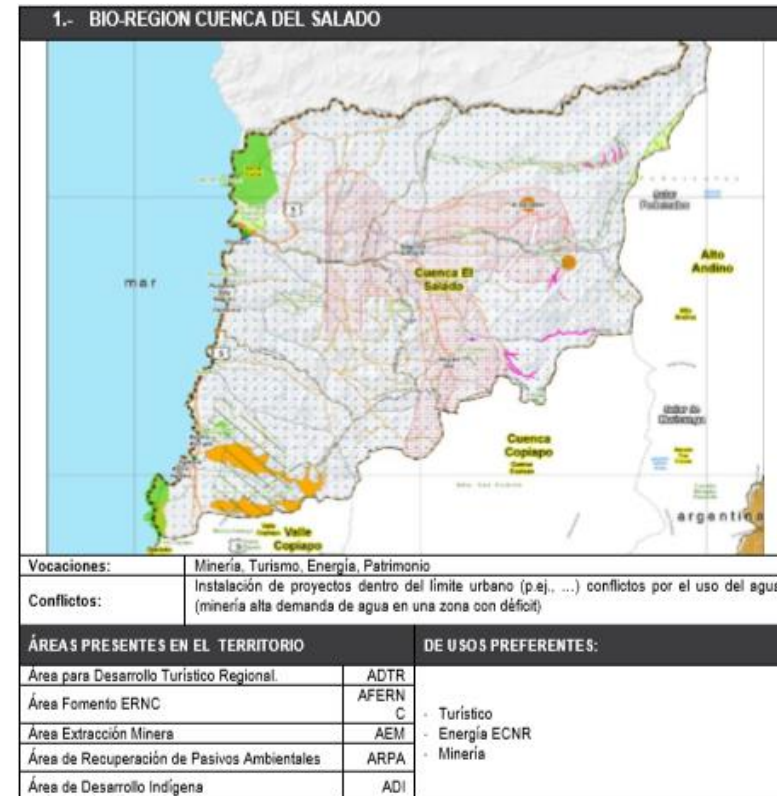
1.- BIO-REGION CUENCA DEL SALADO

5

mar

5

Cuenca El Salado

Alto Andino

Cuenca Copiapo

Valle Copiapo

argentina

| Vocaciones: | Minería, Turismo, Energía, Patrimonio |
|---|---|
| Conflictos: | Instalación de proyectos dentro del límite urbano (p.ej., ...) conflictos por el uso del agua (minería alta demanda de agua en una zona con déficit) |

| ÁREAS PRESENTES EN EL TERRITORIO | | DE USOS PREFERENTES: |
|---|---|---|
| Área para Desarrollo Turístico Regional. | ADTR | - Turístico - Energía ECNR - Minería |
| Área Fomento ERNC | AFERNC | |
| Área Extracción Minera | AEM | |
| Área de Recuperación de Pasivos Ambientales | ARPA | |
| Área de Desarrollo Indígena | ADI | |